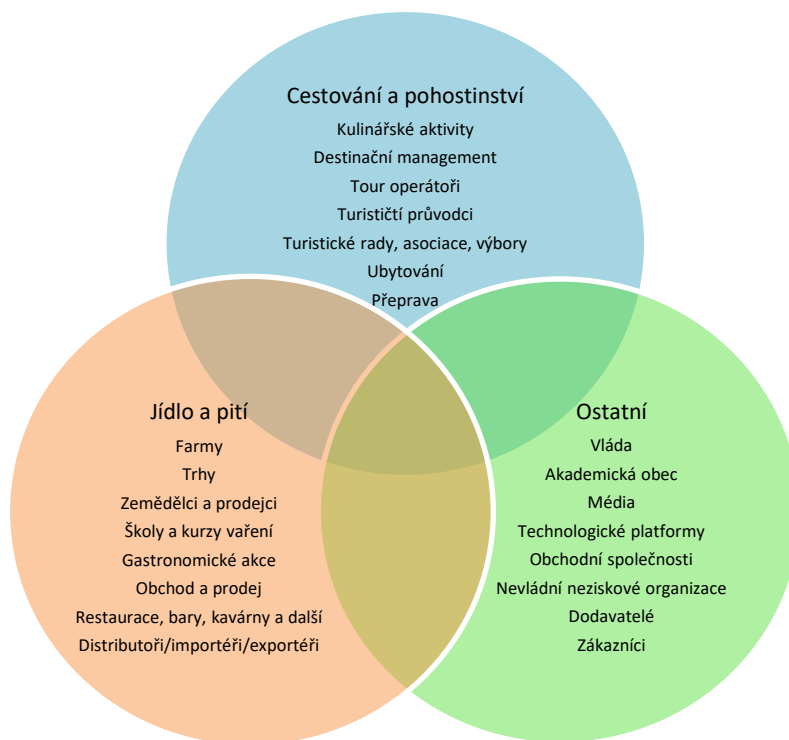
Cestování a pohostinství
Kulinářské aktivity
Destinační management
Tour operátoři
Turističtí průvodci
Turistické rady, asociace, výbory
Ubytování
Přeprava

Jídlo a pití
Farmy
Trhy
Zemědělci a prodejci
Školy a kurzy vaření
Gastronomické akce
Obchod a prodej
Restaurace, bary, kavárny a další
Distributoři/importéři/exportéři

Ostatní
Vláda
Akademická obec
Média
Technologické platformy
Obchodní společnosti
Nevládní neziskové organizace
Dodavatelé
Zákazníci